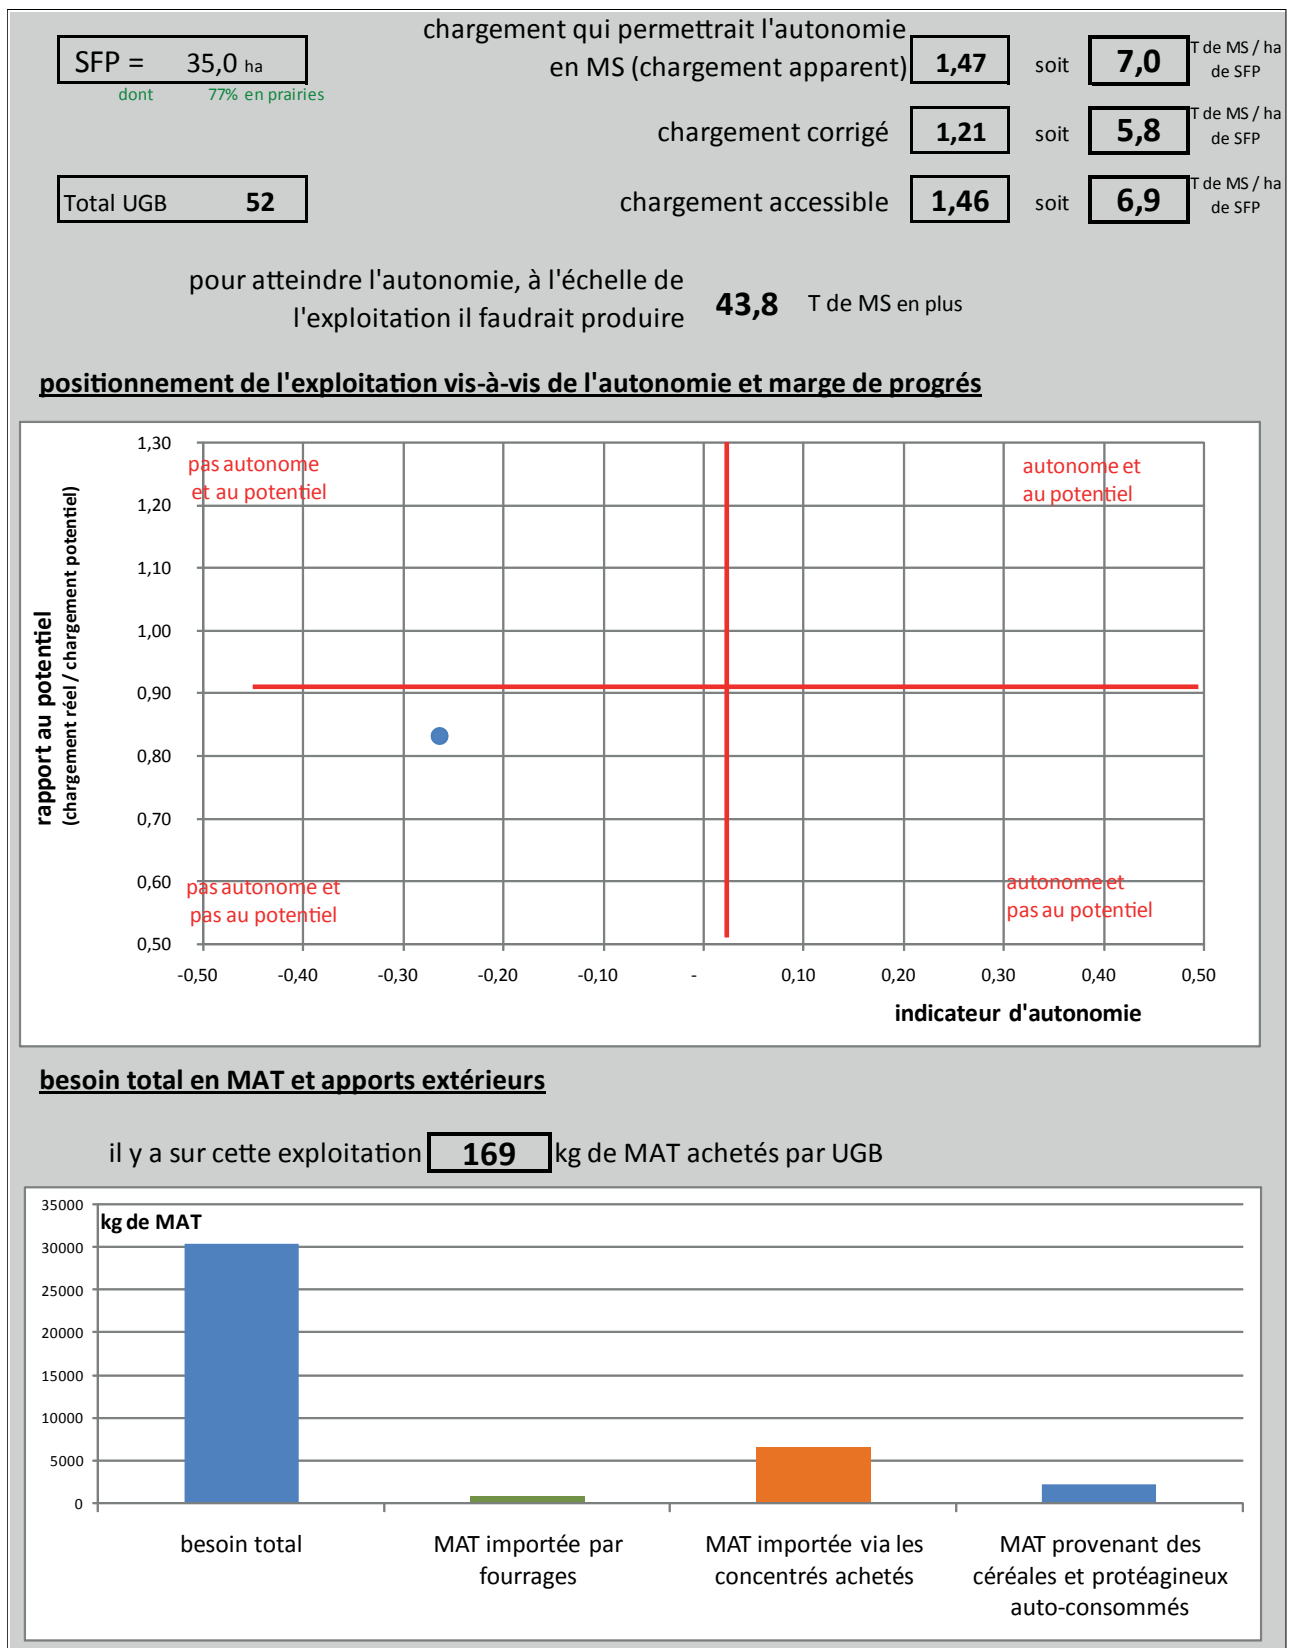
SFP = 35,0 ha
dont 77% en prairies

chargement qui permettrait l'autonomie en MS (chargement apparent) 1,47 soit 7,0 T de MS / ha de SFP

chargement corrigé 1,21 soit 5,8 T de MS / ha de SFP

Total UGB 52

chargement accessible 1,46 soit 6,9 T de MS / ha de SFP

pour atteindre l'autonomie, à l'échelle de l'exploitation il faudrait produire 43,8 T de MS en plus

positionnement de l'exploitation vis-à-vis de l'autonomie et marge de progrés

1,30
1,20
1,10
1,00
0,90
0,80
0,70
0,60
0,50

pas autonome et au potentiel

autonome et au potentiel

pas autonome et pas au potentiel

autonome et pas au potentiel

rapport au potentiel
(chargement réel / chargement potentiel)

-0,50 -0,40 -0,30 -0,20 -0,10 - 0,10 0,20 0,30 0,40 0,50

indicateur d'autonomie

besoin total en MAT et apports extérieurs

il y a sur cette exploitation 169 kg de MAT achetés par UGB

35000
30000
25000
20000
15000
10000
5000
0

kg de MAT

besoin total

MAT importée par fourrages

MAT importée via les concentrés achetés

MAT provenant des céréales et protéagineux auto-consommés